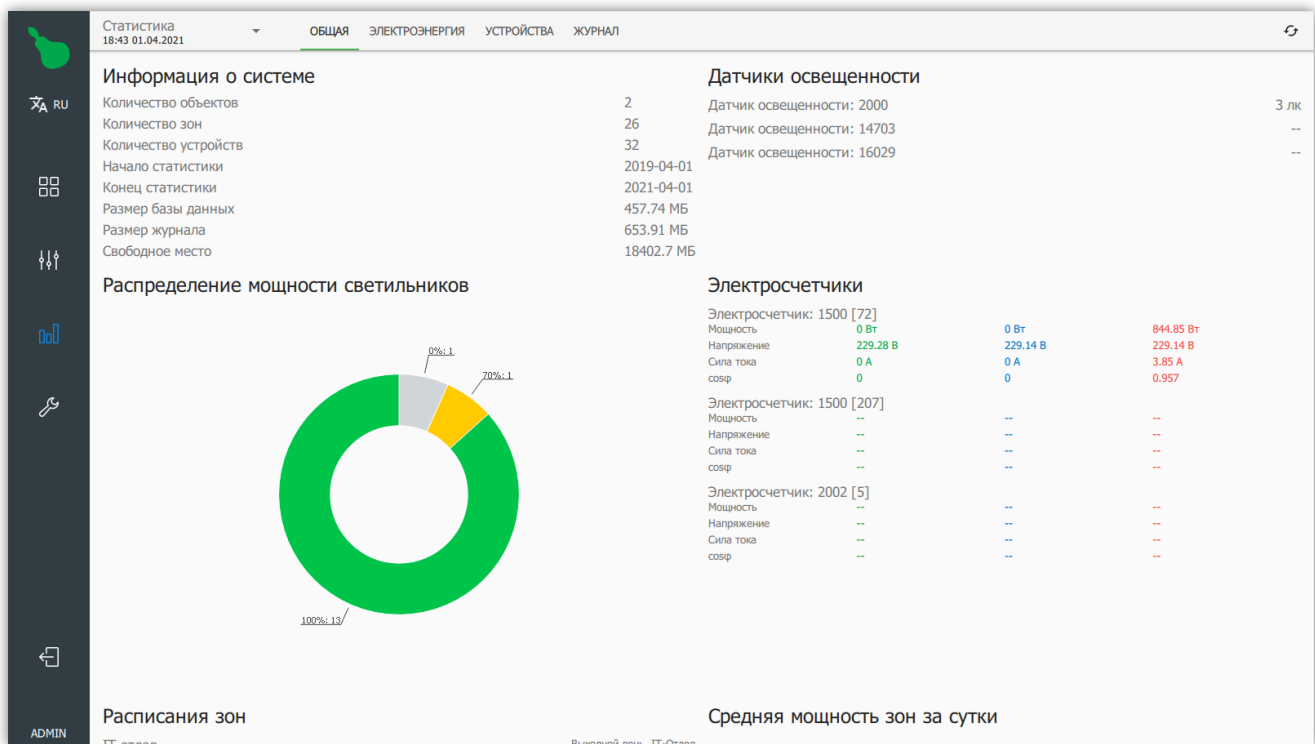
RU

ADMIN

Статистика
18:43 01.04.2021

ОБЩАЯ ЭЛЕКТРОЭНЕРГИЯ УСТРОЙСТВА ЖУРНАЛ

Информация о системе

| | |
|---|---|
| Количество объектов | 2 |
| Количество зон | 26 |
| Количество устройств | 32 |
| Начало статистики | 2019-04-01 |
| Конец статистики | 2021-04-01 |
| Размер базы данных | 457.74 МБ |
| Размер журнала | 653.91 МБ |
| Свободное место | 18402.7 МБ |

Распределение мощности светильников

0%: 1
70%: 1
100%: 13

Датчики освещенности

| | |
|---|---|
| Датчик освещенности: 2000 | 3 лк |
| Датчик освещенности: 14703 | -- |
| Датчик освещенности: 16029 | -- |

Электросчетчики

Электросчетчик: 1500 [72]

| | | | |
|---|---|---|---|
| Мощность | 0 Вт | 0 Вт | 844.85 Вт |
| Напряжение | 229.28 В | 229.14 В | 229.14 В |
| Сила тока | 0 А | 0 А | 3.85 А |
| cosφ | 0 | 0 | 0.957 |

Электросчетчик: 1500 [207]

| | | | |
|---|---|---|---|
| Мощность | -- | -- | -- |
| Напряжение | -- | -- | -- |
| Сила тока | -- | -- | -- |
| cosφ | -- | -- | -- |

Электросчетчик: 2002 [5]

| | | | |
|---|---|---|---|
| Мощность | -- | -- | -- |
| Напряжение | -- | -- | -- |
| Сила тока | -- | -- | -- |
| cosφ | -- | -- | -- |

Расписания зон

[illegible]

Средняя мощность зон за сутки